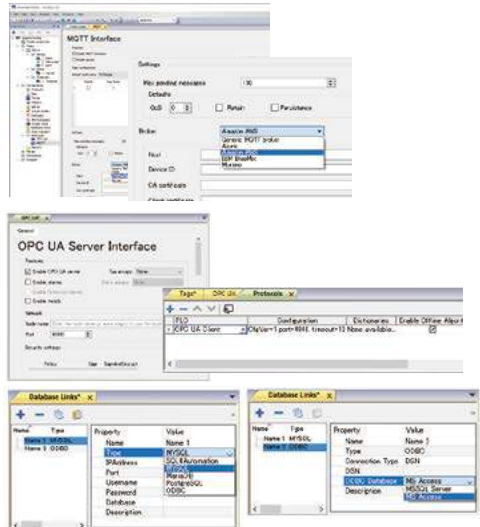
MQTT Interface

Settings

Max pending messages 100

Defaults

QoS 0 Retain Persistence

Broker Amazon AWS

Generic MQTT broker
Azure
Amazon AWS
IBM BlueMix
Mosquitto

Host

Device ID

CA certificate

OPC UA Server Interface

General

Features

Enable OPC UA server

Enable alarms

Enable events

Network

Node name

Port

Security settings

Policy

Tags* OPC UA Protocols x

| Configuration | Dictionaries | Enable Offline Alarm |
|---|---|---|
| OPC UA Client Cfg/ver=1 port=4841 timeout=10 | None available | |

Database Links* x

| Name | Type |
|---|---|
| Name 1 | MYSQL |
| Name 2 | ODBC |

| Property | Value |
|---|---|
| Name | Name 1 |
| Type | MYSQL |
| IPAddress | SQL EAutomation |
| Port | MySQL |
| Username | MariaDB |
| Password | PostgreSQL |
| Database | ODBC |
| Description | |

Database Links* x

| Name | Type |
|---|---|
| Name 1 | MYSQL |
| Name 2 | ODBC |

| Property | Value |
|---|---|
| Name | Name 2 |
| Type | ODBC |
| Connection Type | DSN |
| DSN | |
| ODBC Database | MS Access |
| Description | MS SQL Server |
| | MS Access |